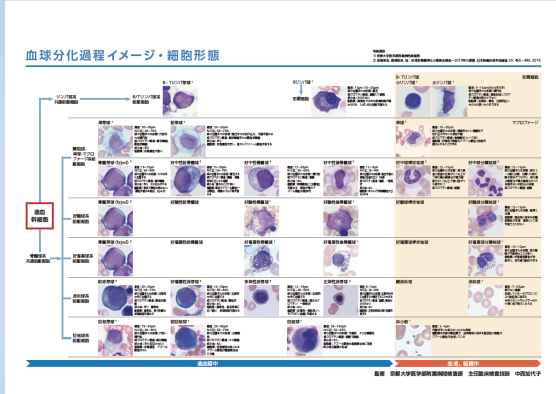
血球分化過程イメージ・細胞形態

造血幹細胞

リンパ球系共通前駆細胞

B-リンパ前駆細胞

B-リンパ芽球

B-リンパ球

大リンパ球

形質細胞

マクロファージ

骨髄球系共通前駆細胞

顆粒球・単球・マクロファージ系前駆細胞

単芽球

前単球

単球

骨髄芽球

前骨髄球

好中性骨髄球

好中性後骨髄球

好中性桿状核球

好中性分葉核球

好酸球系前駆細胞

好酸性骨髄球

好酸性後骨髄球

好酸性桿状核球

好酸性分葉核球

好塩基球系前駆細胞

好塩基性骨髄球

好塩基性分葉核球

赤芽球系前駆細胞

前赤芽球

好塩基性赤芽球

多染性赤芽球

正染性赤芽球

網赤血球

赤血球

巨核球系前駆細胞

巨核芽球

前巨核球

巨核球

血小板

造血器中

血液、組織中

監修 京都大学医学部附属病院検査部 主任臨床検査技師 中西加代子